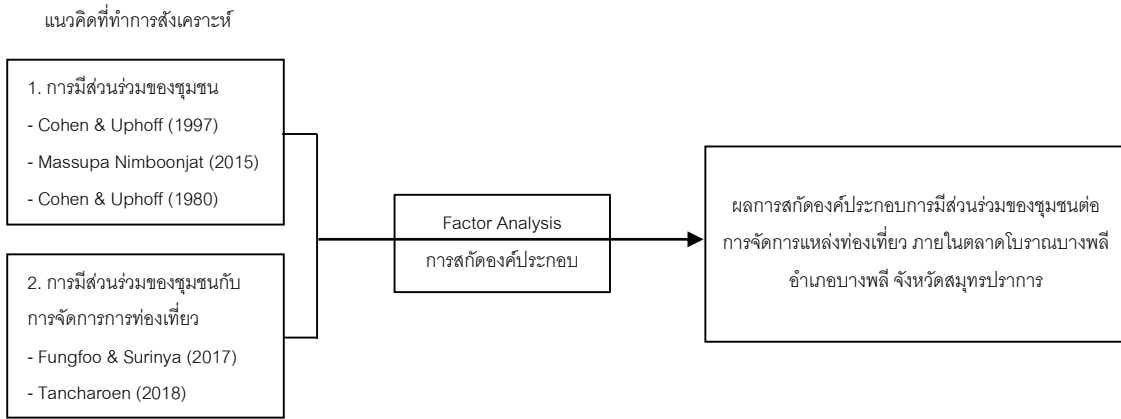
แนวคิดที่ทำการสังเคราะห์

1. การมีส่วนร่วมของชุมชน
- Cohen & Uphoff (1997)
- Massupa Nimboonjat (2015)
- Cohen & Uphoff (1980)

2. การมีส่วนร่วมของชุมชนกับการจัดการการท่องเที่ยว
- Fungfoo & Surinya (2017)
- Tancharoen (2018)

Factor Analysis
การสกัดองค์ประกอบ

ผลการสกัดองค์ประกอบการมีส่วนร่วมของชุมชนต่อการจัดการแหล่งท่องเที่ยว ภายในตลาดโบราณบางพลี อำเภอบางพลี จังหวัดสมุทรปราการ